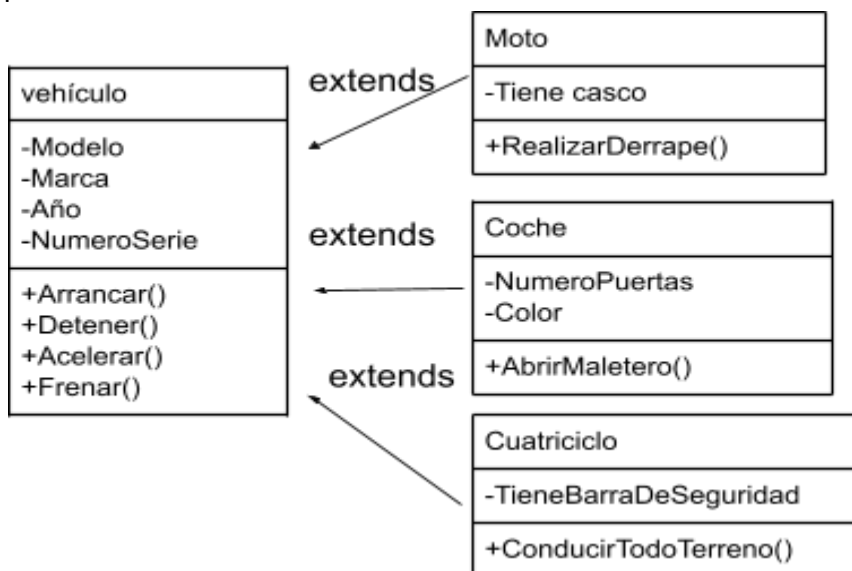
vehículo

-Modelo
-Marca
-Año
-NumeroSerie

+Arrancar()
+Detener()
+Acelerar()
+Frenar()

extends

Moto

-Tiene casco

+RealizarDerrape()

extends

Coche

-NumeroPuertas
-Color

+AbrirMaletero()

extends

Cuatriciclo

-TieneBarraDeSeguridad

+ConducirTodoTerreno()